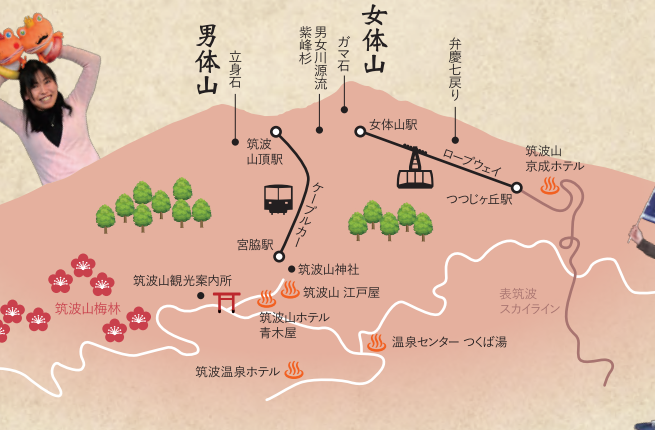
男体山

立身石

男女川源流

紫峰杉

女体山

ガマ石

弁慶七戻り

筑波山頂駅

女体山駅

ロープウェイ

筑波山京成ホテル

つつじヶ丘駅

ケーブルカー

宮脇駅

筑波山神社

筑波山観光案内所

筑波山 江戸屋

筑波山梅林

筑波山ホテル青木屋

表筑波スカイライン

温泉センター つくば湯

筑波温泉ホテル